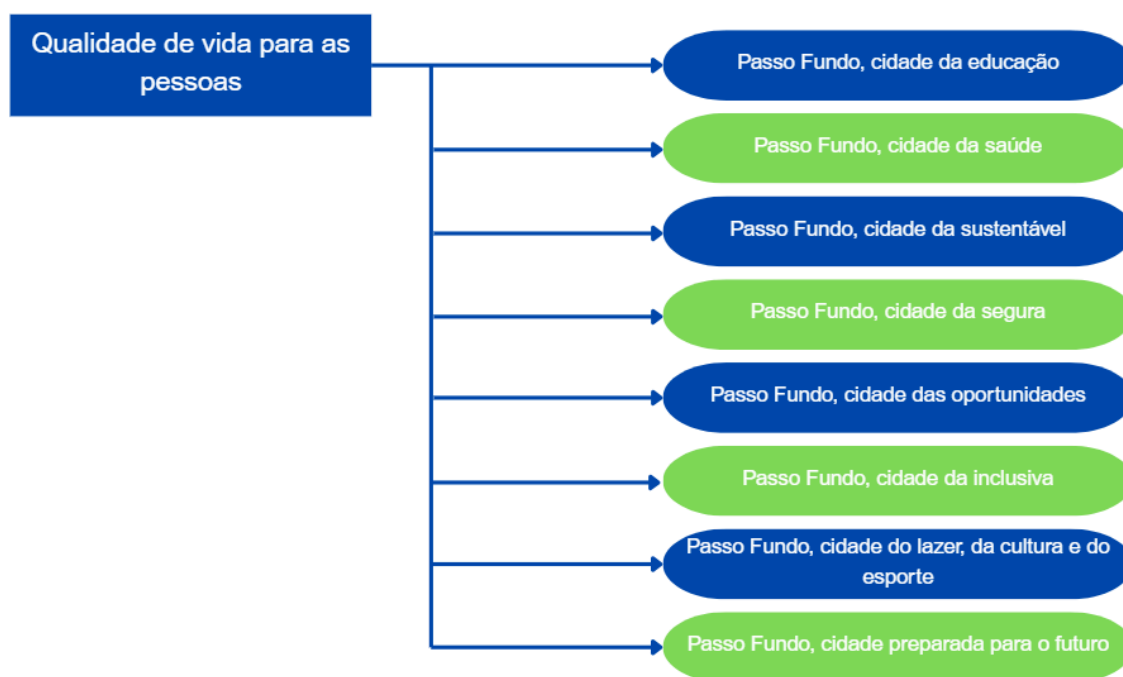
Qualidade de vida para as pessoas

Passo Fundo, cidade da educação

Passo Fundo, cidade da saúde

Passo Fundo, cidade da sustentável

Passo Fundo, cidade da segura

Passo Fundo, cidade das oportunidades

Passo Fundo, cidade da inclusiva

Passo Fundo, cidade do lazer, da cultura e do esporte

Passo Fundo, cidade preparada para o futuro